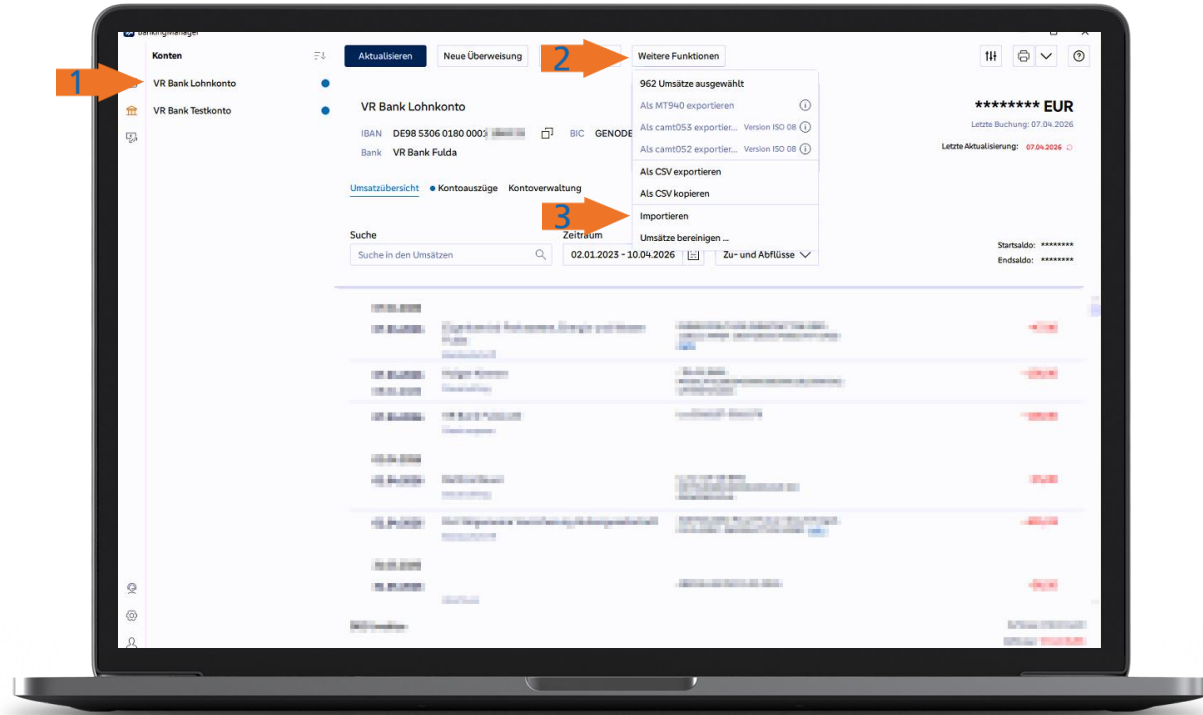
BankingManager

Konten

1

VR Bank Lohnkonto

VR Bank Testkonto

Aktualisieren

Neue Überweisung

2

Weitere Funktionen

962 Umsätze ausgewählt

Als MT940 exportieren

Als camt053 exportier... Version ISO 08

Als camt052 exportier... Version ISO 08

Als CSV exportieren

Als CSV kopieren

3

Importieren

Umsätze bereinigen ...

VR Bank Lohnkonto

IBAN DE98 5306 0180 000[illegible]

BIC GENODE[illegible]

Bank VR Bank Fulda

******** EUR

Letzte Buchung: 07.04.2026

Letzte Aktualisierung: 07.04.2026

Umsatzübersicht

Kontoauszüge

Kontoverwaltung

Suche

Suche in den Umsätzen

Zeitraum

02.01.2023 - 10.04.2026

Zu- und Abflüsse

Startsaldo: ********

Endsaldo: ********

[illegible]